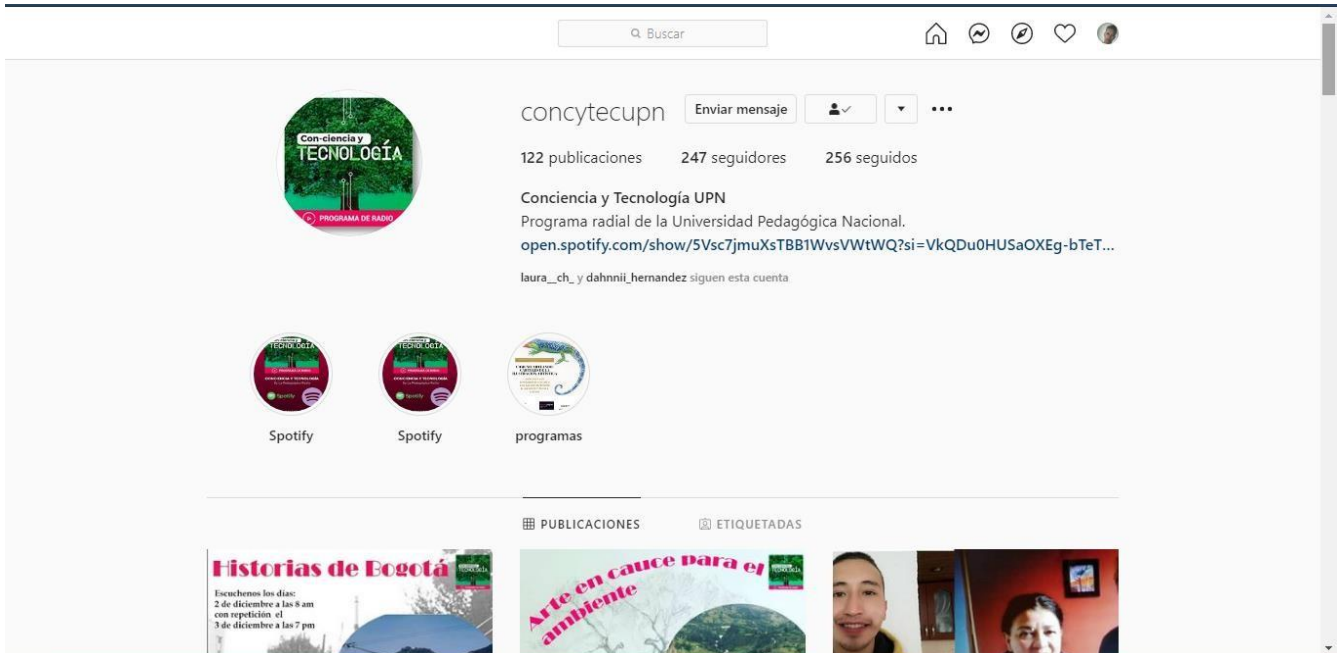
Buscar

Con-ciencia y
TECNOLOGÍA
PROGRAMA DE RADIO

concytecupn Enviar mensaje

122 publicaciones 247 seguidores 256 seguidos

Conciencia y Tecnología UPN
Programa radial de la Universidad Pedagógica Nacional.
open.spotify.com/show/5Vsc7jmuXsTBB1WvsVWtWQ?si=VkQDu0HUSaOXEg-bTeT...

laura__ch_ y dahnnii_hernandez siguen esta cuenta

Spotify

Spotify

programas

PUBLICACIONES ETIQUETADAS

Historias de Bogotá
Escuchenos los dias:
2 de diciembre a las 8 am
con repetición el
3 de diciembre a las 7 pm

Arte en cauce para el ambiente